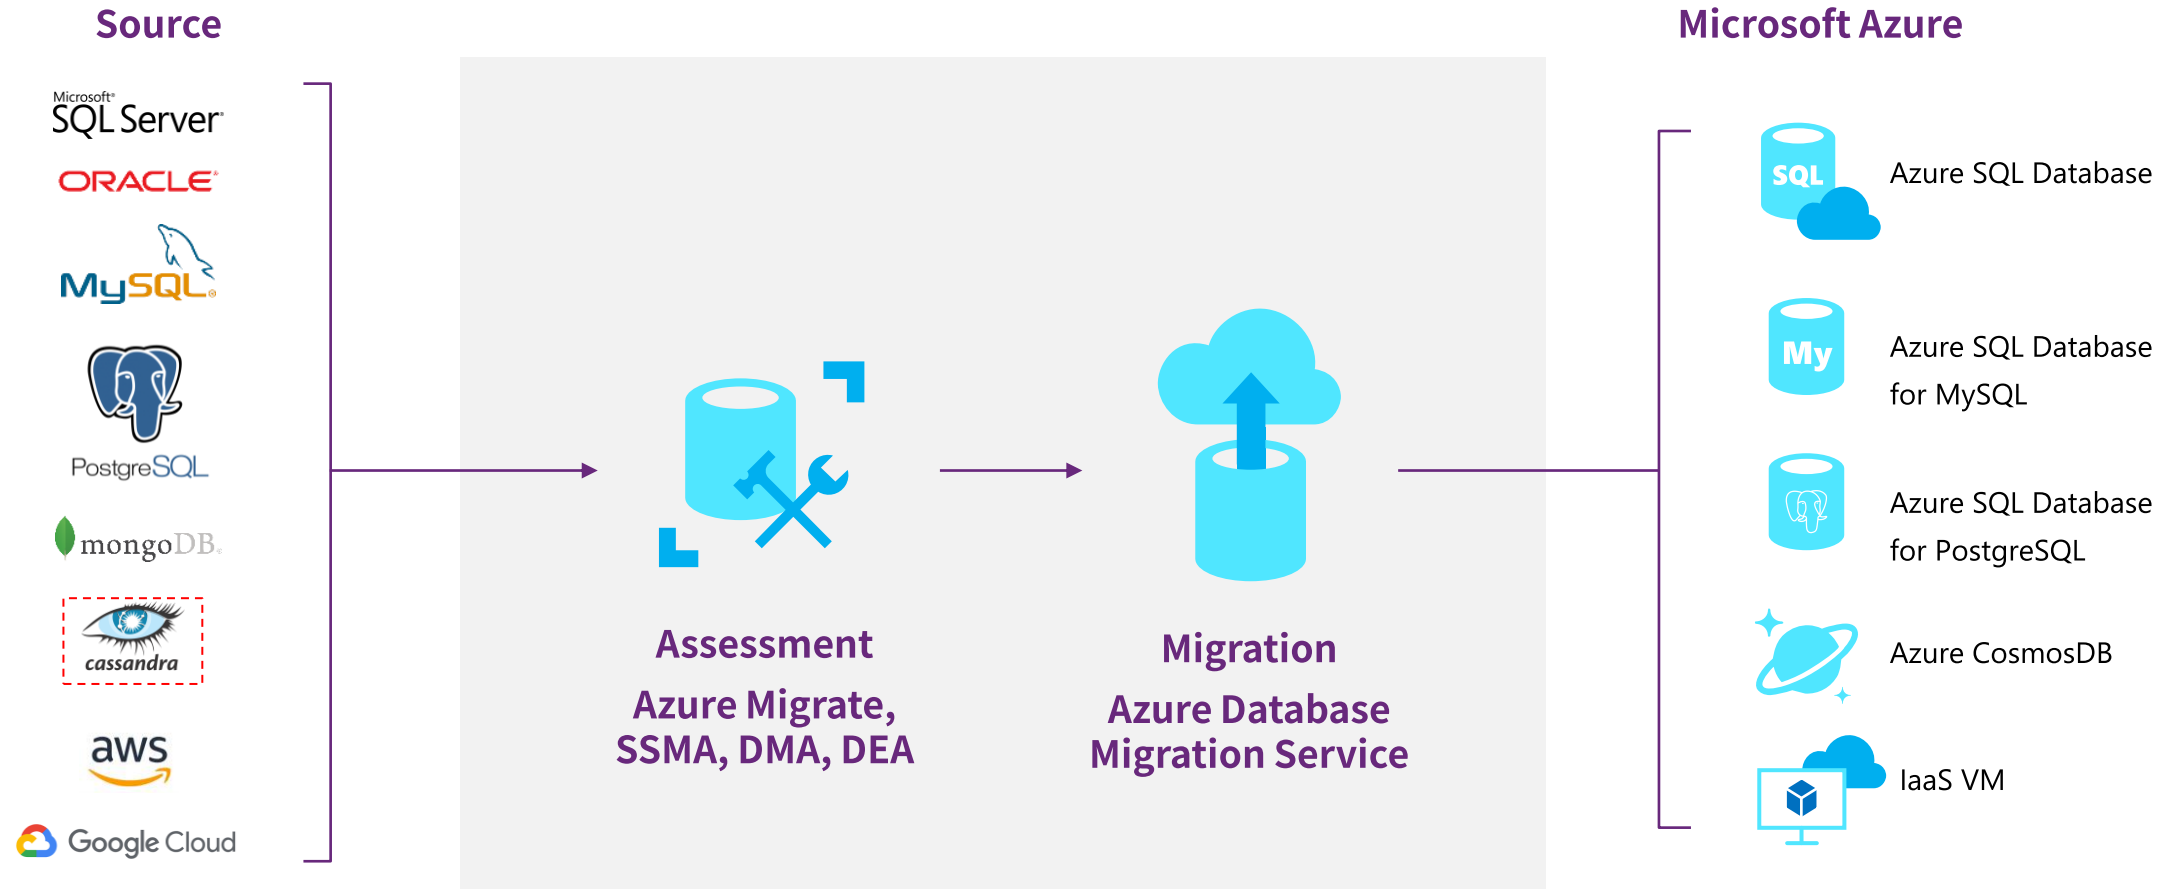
Source

Microsoft SQL Server
ORACLE
MySQL
PostgreSQL
mongoDB
cassandra
aws
Google Cloud

Assessment

Azure Migrate, SSMA, DMA, DEA

Migration

Azure Database Migration Service

Microsoft Azure

SQL
Azure SQL Database

My
Azure SQL Database for MySQL

Azure SQL Database for PostgreSQL

Azure CosmosDB

IaaS VM